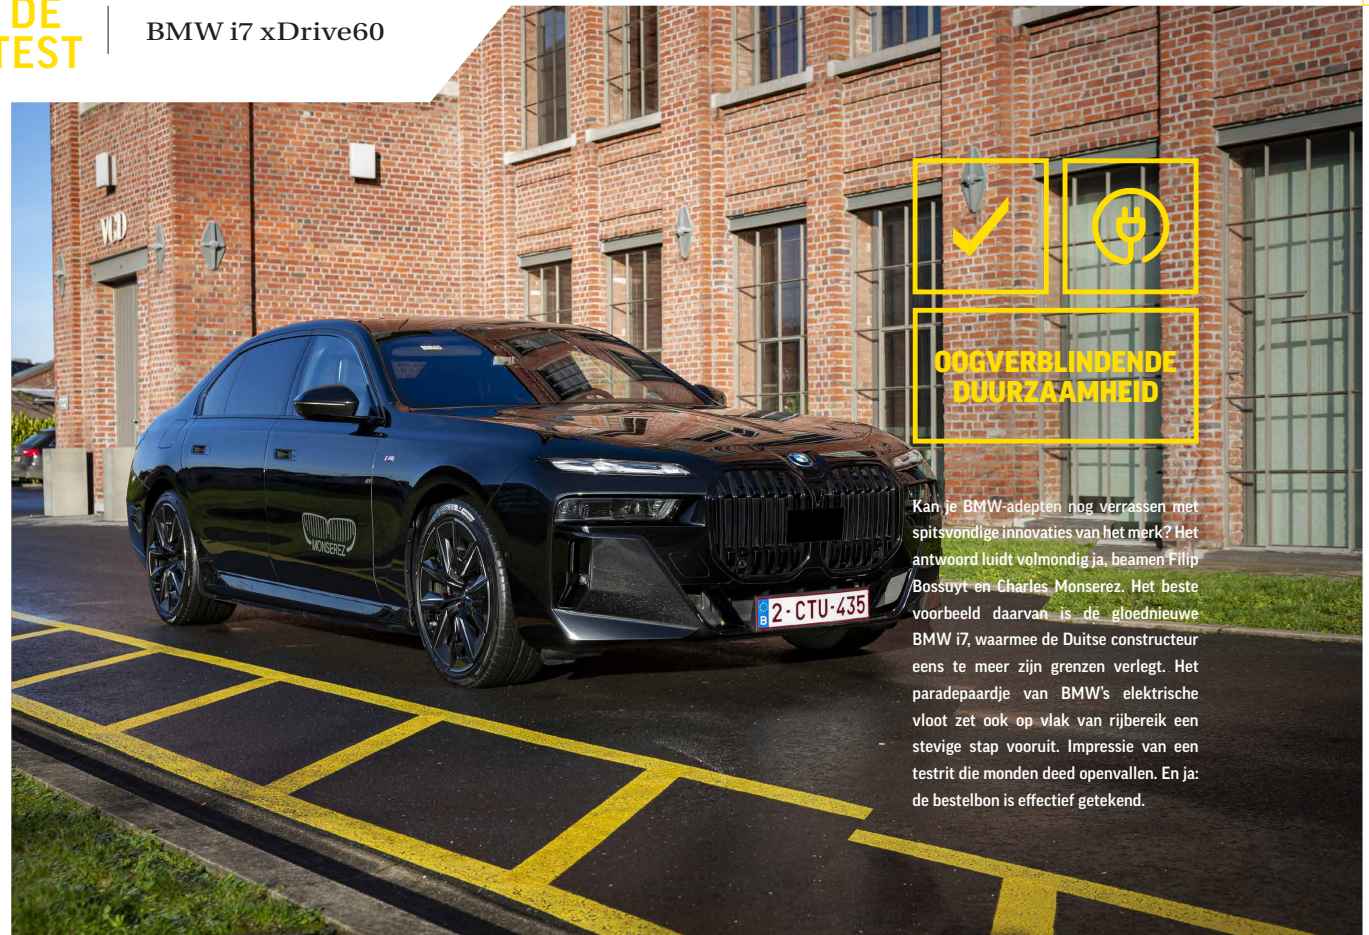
DE
TEST

BMW i7 xDrive60

WD

MONSEREZ

2-CTU-435

OOGVERBLINDENDE DUURZAAMHEID

Kan je BMW-adepten nog verrassen met spitsvondige innovaties van het merk? Het antwoord luidt volmondig ja, beamen Filip Bossuyt en Charles Monserez. Het beste voorbeeld daarvan is de gloednieuwe BMW i7, waarmee de Duitse constructeur eens te meer zijn grenzen verlegt. Het paradepaardje van BMW's elektrische vloot zet ook op vlak van rijbereik een stevige stap vooruit. Impressie van een testrit die monden deed openvallen. En ja: de bestelbon is effectief getekend.